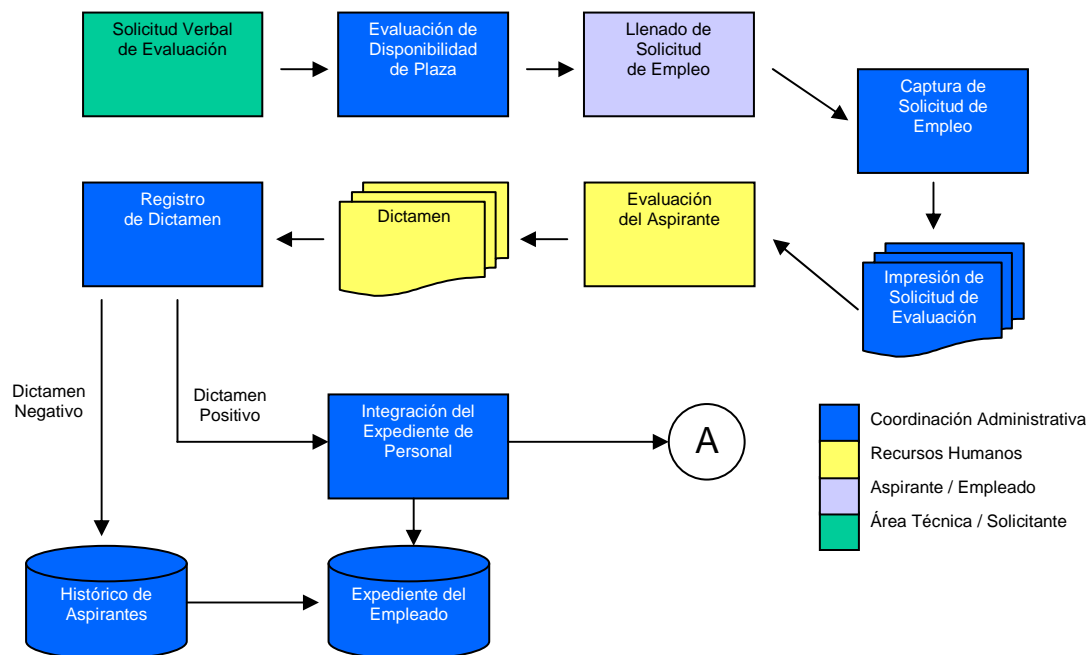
Solicitud Verbal de Evaluación

Evaluación de Disponibilidad de Plaza

Llenado de Solicitud de Empleo

Captura de Solicitud de Empleo

Impresión de Solicitud de Evaluación

Evaluación del Aspirante

Dictamen

Registro de Dictamen

Dictamen Negativo

Dictamen Positivo

Integración del Expediente de Personal

A

Histórico de Aspirantes

Expediente del Empleado

Coordinación Administrativa

Recursos Humanos

Aspirante / Empleado

Área Técnica / Solicitante